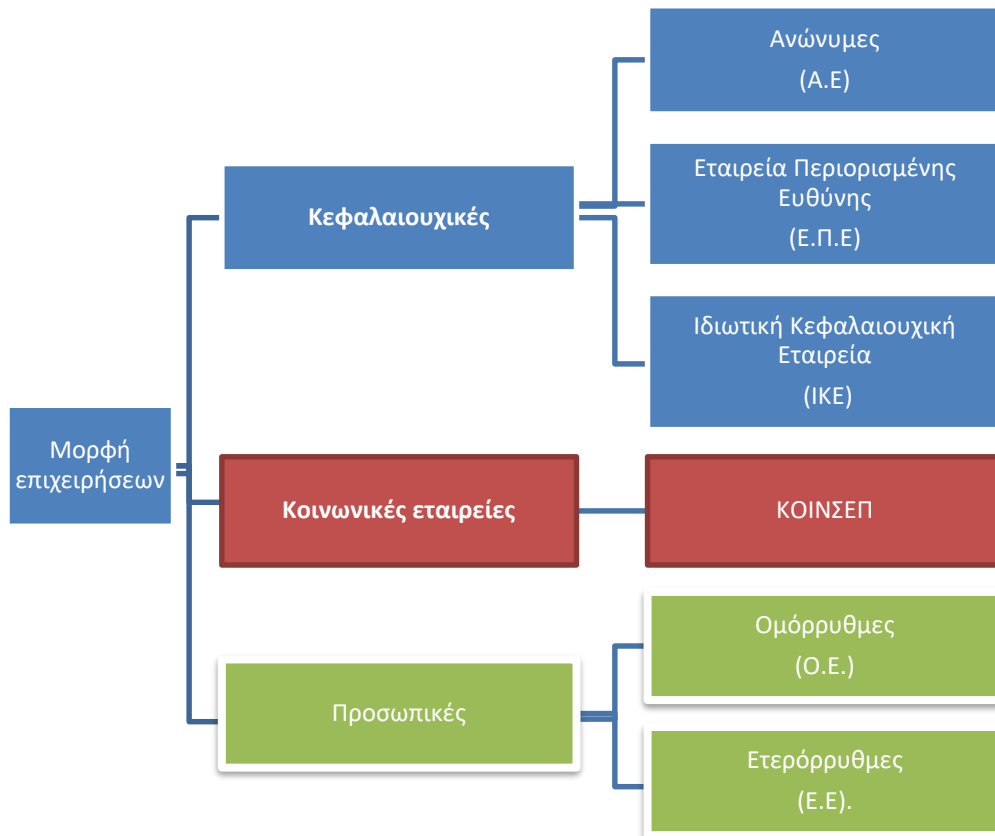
Μορφή επιχειρήσεων

Κεφαλαιουχικές

Ανώνυμες
(Α.Ε)

Εταιρεία Περιορισμένης Ευθύνης
(Ε.Π.Ε)

Ιδιωτική Κεφαλαιουχική Εταιρεία
(ΙΚΕ)

Κοινωνικές εταιρείες

ΚΟΙΝΣΕΠ

Προσωπικές

Ομόρρυθμες
(Ο.Ε.)

Ετερόρρυθμες
(Ε.Ε).